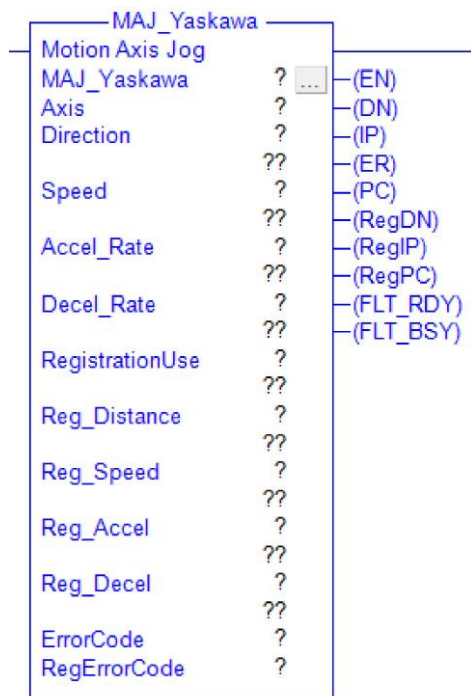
MAJ_Yaskawa
Motion Axis Jog
MAJ_Yaskawa ? ...
Axis ?
Direction ?
??
Speed ?
??
Accel_Rate ?
??
Decel_Rate ?
??
RegistrationUse ?
??
Reg_Distance ?
??
Reg_Speed ?
??
Reg_Accel ?
??
Reg_Decel ?
??
ErrorCode ?
RegErrorCode ?

(EN)
(DN)
(IP)
(ER)
(PC)
(RegDN)
(RegIP)
(RegPC)
(FLT_RDY)
(FLT_BSY)